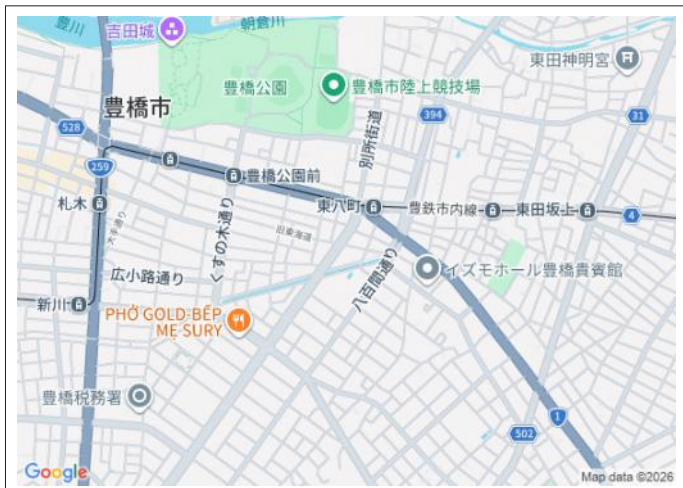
豊川
吉田城
朝倉川
東田神明宮
豊橋公園
豊橋市陸上競技場
豊橋市
528
394
31
259
別所街道
豊橋公園前
東八町
豊鉄市内線
東田坂上
4
札木
くすの木通り
旧東海道
広小路通り
八百間通り
アイズモホール豊橋貴賓館
新川
PHỞ GOLD BẾP MẸ SURY
豊橋税務署
1
502
Google
Map data ©2026